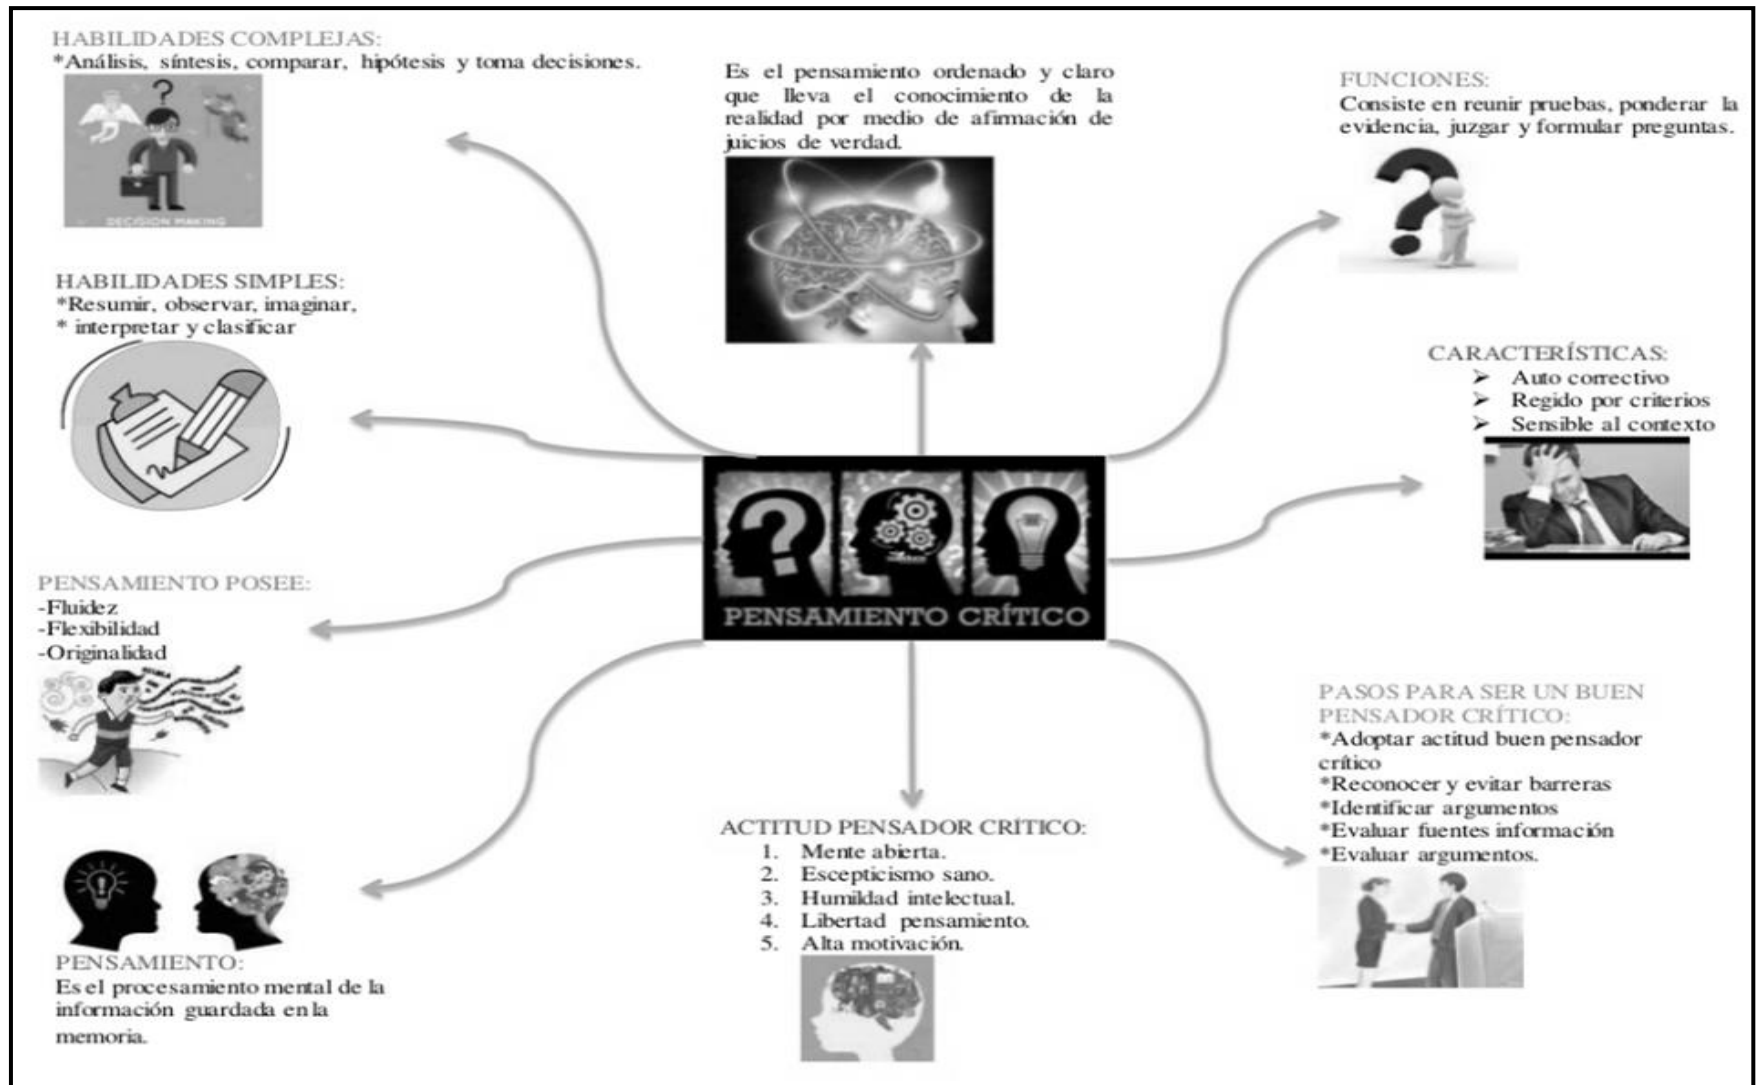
HABILIDADES COMPLEJAS:
*Análisis, síntesis, comparar, hipótesis y toma decisiones.

DECISION MAKING

Es el pensamiento ordenado y claro que lleva el conocimiento de la realidad por medio de afirmación de juicios de verdad.

FUNCIONES:
Consiste en reunir pruebas, ponderar la evidencia, juzgar y formular preguntas.

HABILIDADES SIMPLES:
*Resumir, observar, imaginar,
* interpretar y clasificar

CARACTERÍSTICAS:
➢ Auto correctivo
➢ Regido por criterios
➢ Sensible al contexto

PENSAMIENTO CRÍTICO

PENSAMIENTO POSEE:
-Fluidez
-Flexibilidad
-Originalidad

PASOS PARA SER UN BUEN PENSADOR CRÍTICO:
*Adoptar actitud buen pensador crítico
*Reconocer y evitar barreras
*Identificar argumentos
*Evaluar fuentes información
*Evaluar argumentos.

ACTITUD PENSADOR CRÍTICO:
1. Mente abierta.
2. Escepticismo sano.
3. Humildad intelectual.
4. Libertad pensamiento.
5. Alta motivación.

PENSAMIENTO:
Es el procesamiento mental de la información guardada en la memoria.